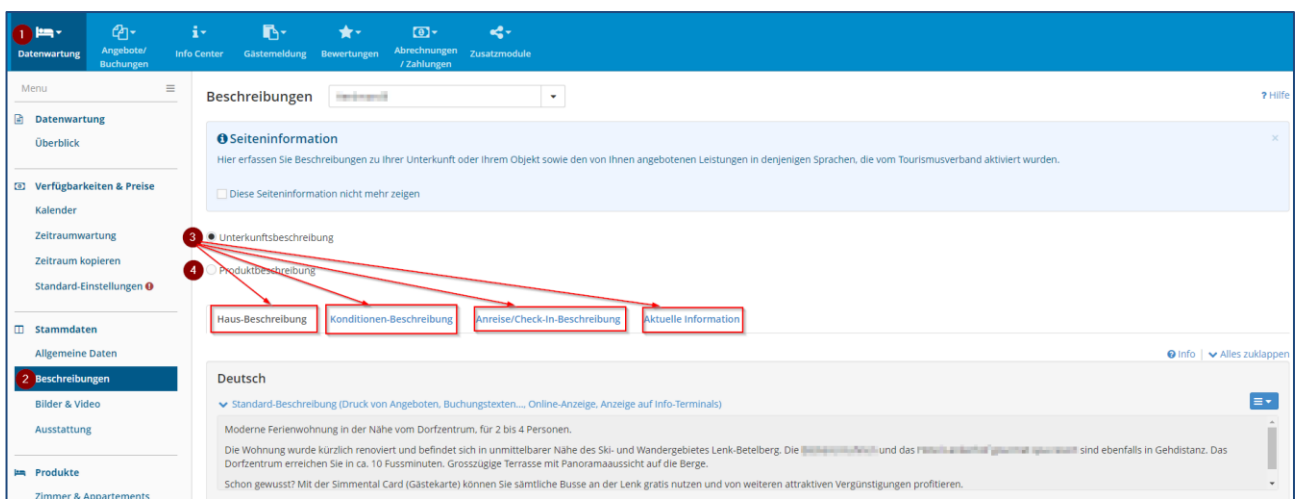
1 Datenwartung
Angebote/ Buchungen
Info Center
Gästemeldung
Bewertungen
Abrechnungen / Zahlungen
Zusatzmodule

Menu

Datenwartung
Überblick

Verfügbarkeiten & Preise
Kalender
Zeitraumwartung
Zeitraum kopieren
Standard-Einstellungen

Stammdaten
Allgemeine Daten
2 Beschreibungen
Bilder & Video
Ausstattung

Produkte
Zimmer & Appartements

Beschreibungen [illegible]

? Hilfe

Seiteninformation
Hier erfassen Sie Beschreibungen zu Ihrer Unterkunft oder Ihrem Objekt sowie den von Ihnen angebotenen Leistungen in denjenigen Sprachen, die vom Tourismusverband aktiviert wurden.

Diese Seiteninformation nicht mehr zeigen

3 Unterkunftsbeschreibung
4 Produktbeschreibung

Haus-Beschreibung
Konditionen-Beschreibung
Anreise/Check-In-Beschreibung
Aktuelle Information

Info | Alles zuklappen

Deutsch

Standard-Beschreibung (Druck von Angeboten, Buchungstexten..., Online-Anzeige, Anzeige auf Info-Terminals)

Moderne Ferienwohnung in der Nähe vom Dorfzentrum, für 2 bis 4 Personen.

Die Wohnung wurde kürzlich renoviert und befindet sich in unmittelbarer Nähe des Ski- und Wandergebietes Lenk-Betelberg. Die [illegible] und das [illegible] sind ebenfalls in Gehdistanz. Das Dorfzentrum erreichen Sie in ca. 10 Fussminuten. Grosszügige Terrasse mit Panoramaaussicht auf die Berge.

Schon gewusst? Mit der Simmental Card (Gästekarte) können Sie sämtliche Busse an der Lenk gratis nutzen und von weiteren attraktiven Vergünstigungen profitieren.